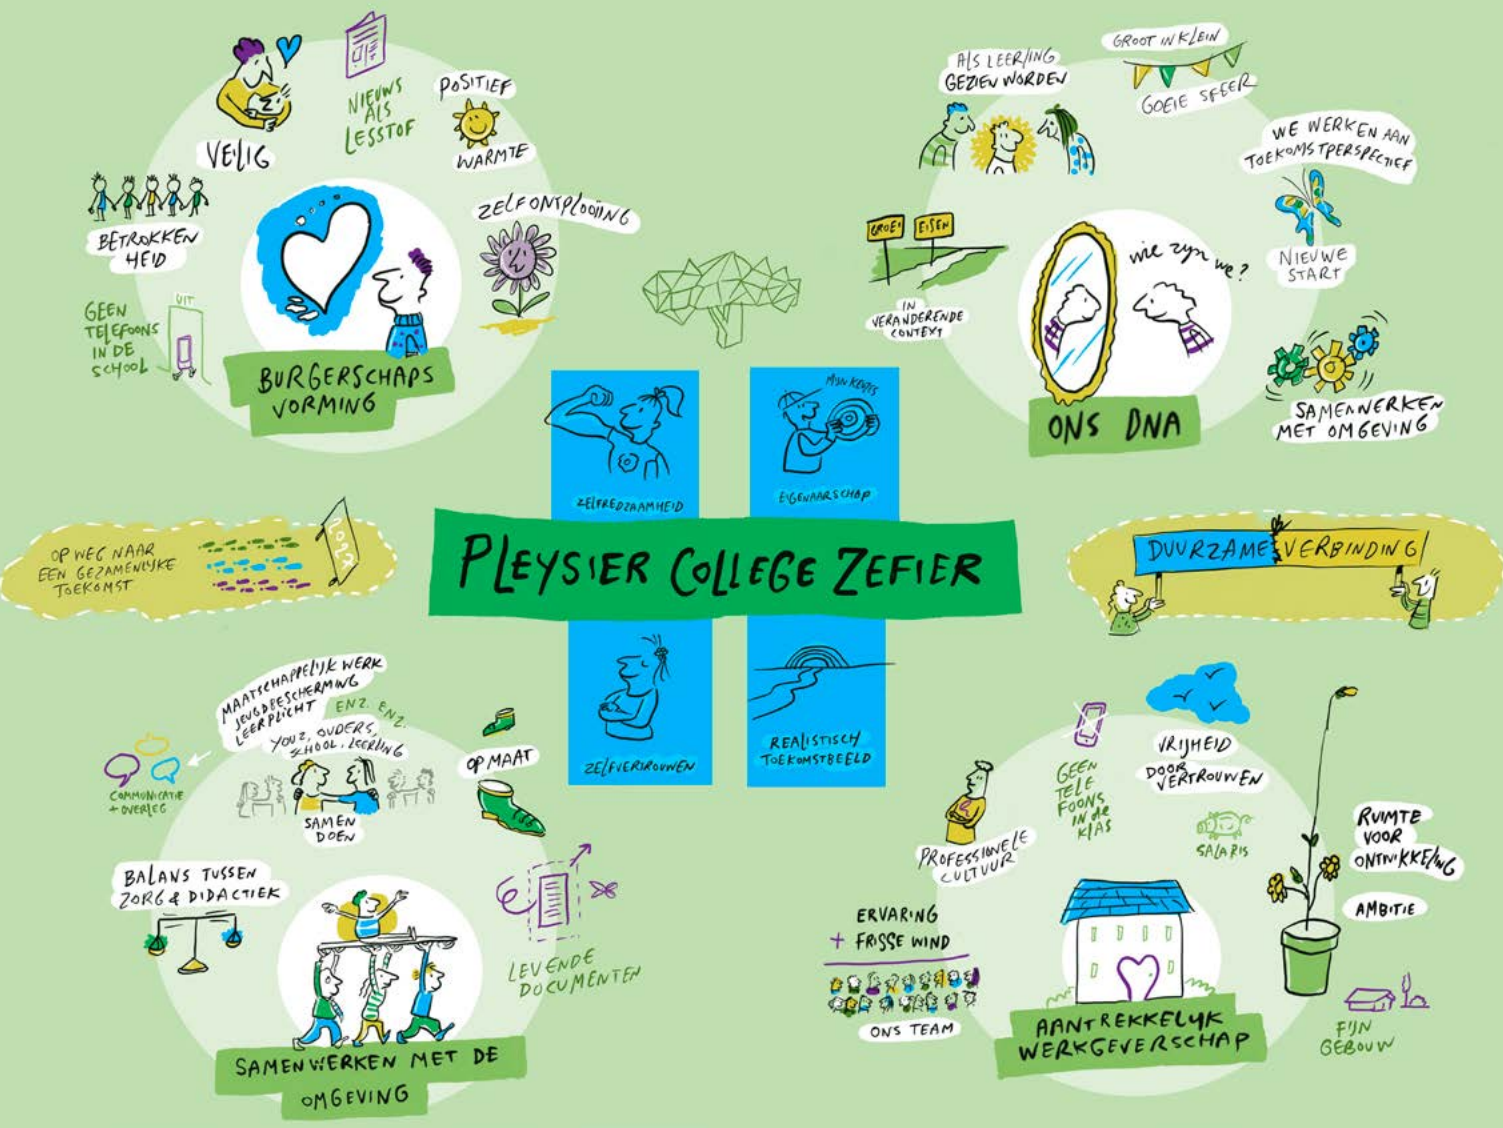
VEILIG

NIEUWS ALS LESSTOF

POSITIEF

WARMTE

BETROKKENHEID

ZELFONTPLOOIING

GEEN TELEFOONS IN DE SCHOOL

UIT

BURGERSCHAPSVORMING

ALS LEERLING GEZIEN WORDEN

GROOT IN KLEIN

GOEIE SFEER

WE WERKEN AAN TOEKOMSTPERSPECTIEF

GROEI

EISEN

IN VERANDERENDE CONTEXT

wie zijn we?

NIEUWE START

SAMENWERKEN MET OMGEVING

ONS DNA

ZELFREDZAAMHEID

MIJN KEUZES

EIGENAARSCHAP

OP WEG NAAR EEN GEZAMENLIJKE TOEKOMST

PLEYSIER COLLEGE ZEFIER

DUURZAME VERBINDING

ZELFVERTROUWEN

REALISTISCH TOEKOMSTBEELD

MAATSCHAPPELIJK WERK
JEUGDBESCHERMING
LEERPLICHT
ENZ. ENZ.

YOUZ, OUDERS, SCHOOL, LEERLING

COMMUNICATIE + OVERLEG

SAMEN DOEN

OP MAAT

BALANS TUSSEN ZORG & DIDACTIEK

LEVENDE DOCUMENTEN

SAMENWERKEN MET DE OMGEVING

VRIJHEID DOOR VERTROUWEN

GEEN TELEFOONS IN DE KLAS

PROFESSIONELE CULTUUR

SALARIS

RUIMTE VOOR ONTWIKKELING

AMBITIE

ERVARING + FRISSE WIND

ONS TEAM

AANTREKKELIJK WERKGEVERSCHAP

FIJN GEBOUW